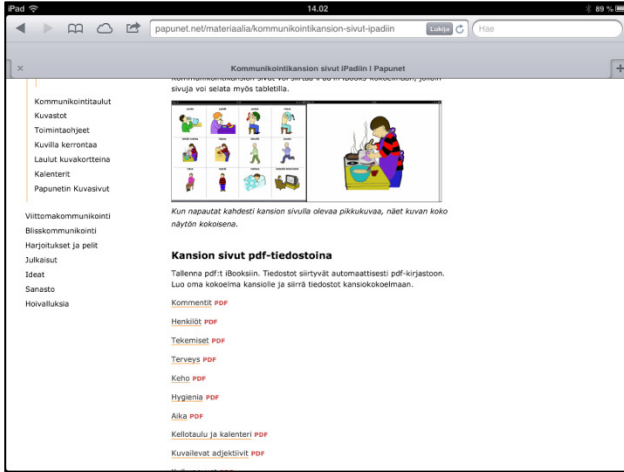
iPad 14.02 89 %

papunet.net/materiaalia/kommunikointikansion-sivut-ipadiin Lukija Hae

Kommunikointikansion sivut iPadiin | Papunet

Kommunikointitaulut
Kuvastot
Toimintaohjeet
Kuvilla kerrontaa
Laulut kuvakorteina
Kalenterit
Papunetin Kuvasivut

Viittomakommunikointi
Blisskommunikointi
Harjoitukset ja pelit
Julkaisut
Ideat
Sanasto
Hoivalluksia

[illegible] sivuja voi selata myös tabletilla.

Kun napautat kahdesti kansion sivulla olevaa pikkukuvaa, näet kuvan koko näytön kokoisena.

Kansion sivut pdf-tiedostoina

Tallenna pdf:t iBooksiin. Tiedostot siirtyvät automaattisesti pdf-kirjastoon. Luo oma kokoelma kansiolle ja siirrä tiedostot kansiokokoelmaan.

Kommentit PDF
Henkilöt PDF
Tekemiset PDF
Terveys PDF
Keho PDF
Hygienia PDF
Aika PDF
Kellotaulu ja kalenteri PDF
Kuvailevat adjektiivit PDF